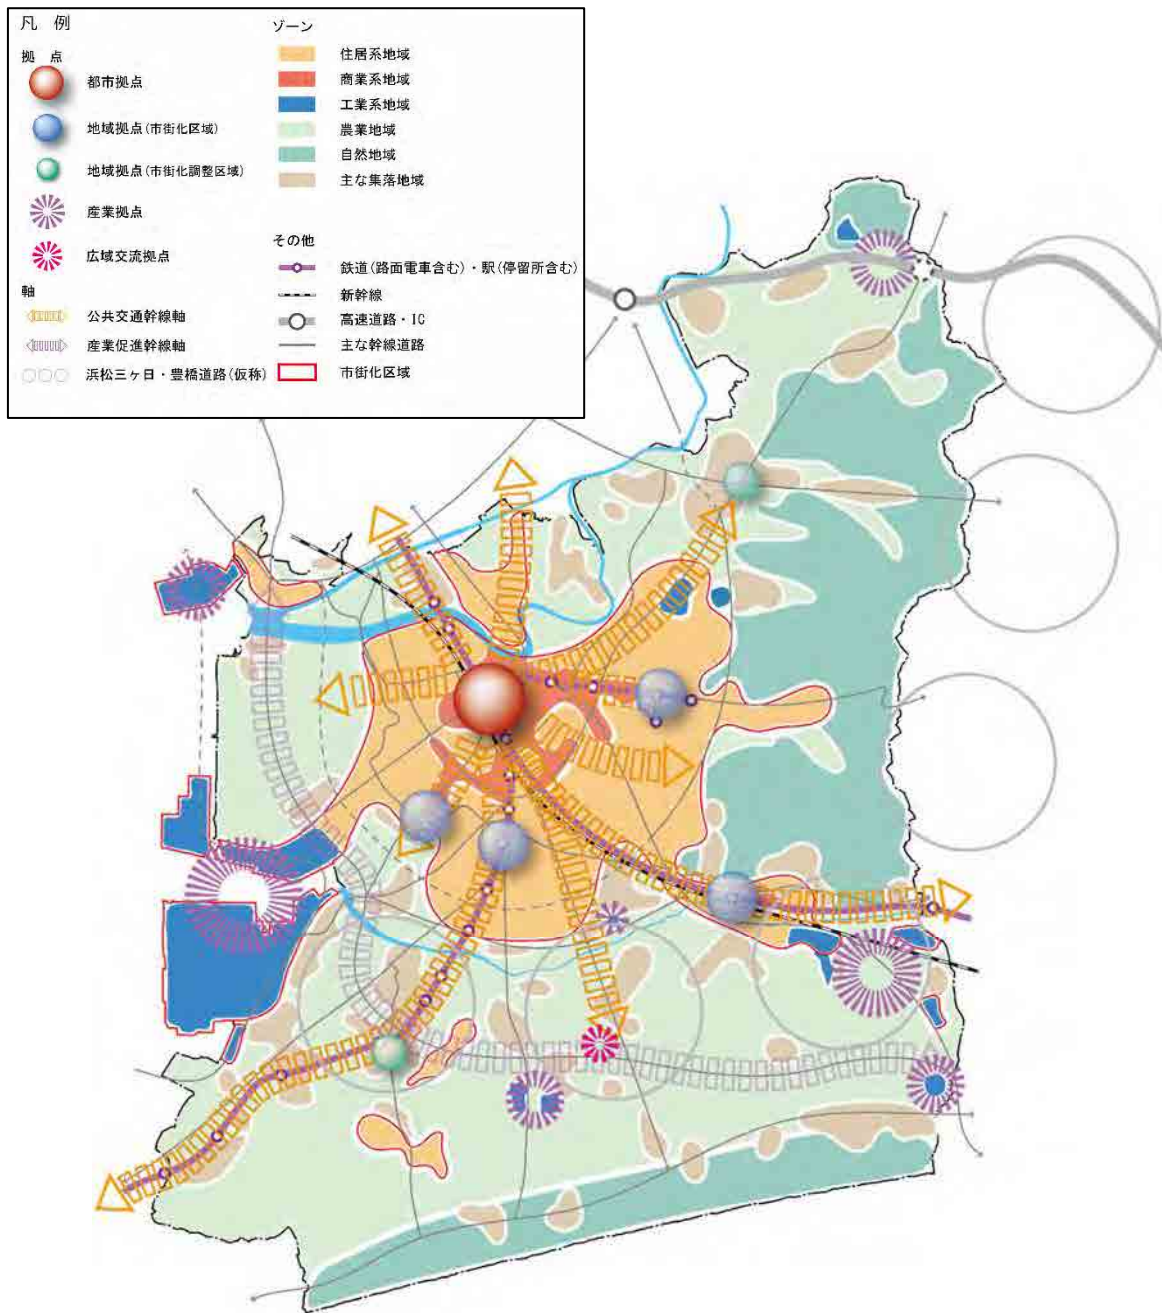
凡 例

拠 点

都市拠点

地域拠点（市街化区域）

地域拠点（市街化調整区域）

産業拠点

広域交流拠点

軸

公共交通幹線軸

産業促進幹線軸

浜松三ヶ日・豊橋道路（仮称）

ゾーン

住居系地域

商業系地域

工業系地域

農業地域

自然地域

主な集落地域

その他

鉄道（路面電車含む）・駅（停留所含む）

新幹線

高速道路・IC

主な幹線道路

市街化区域